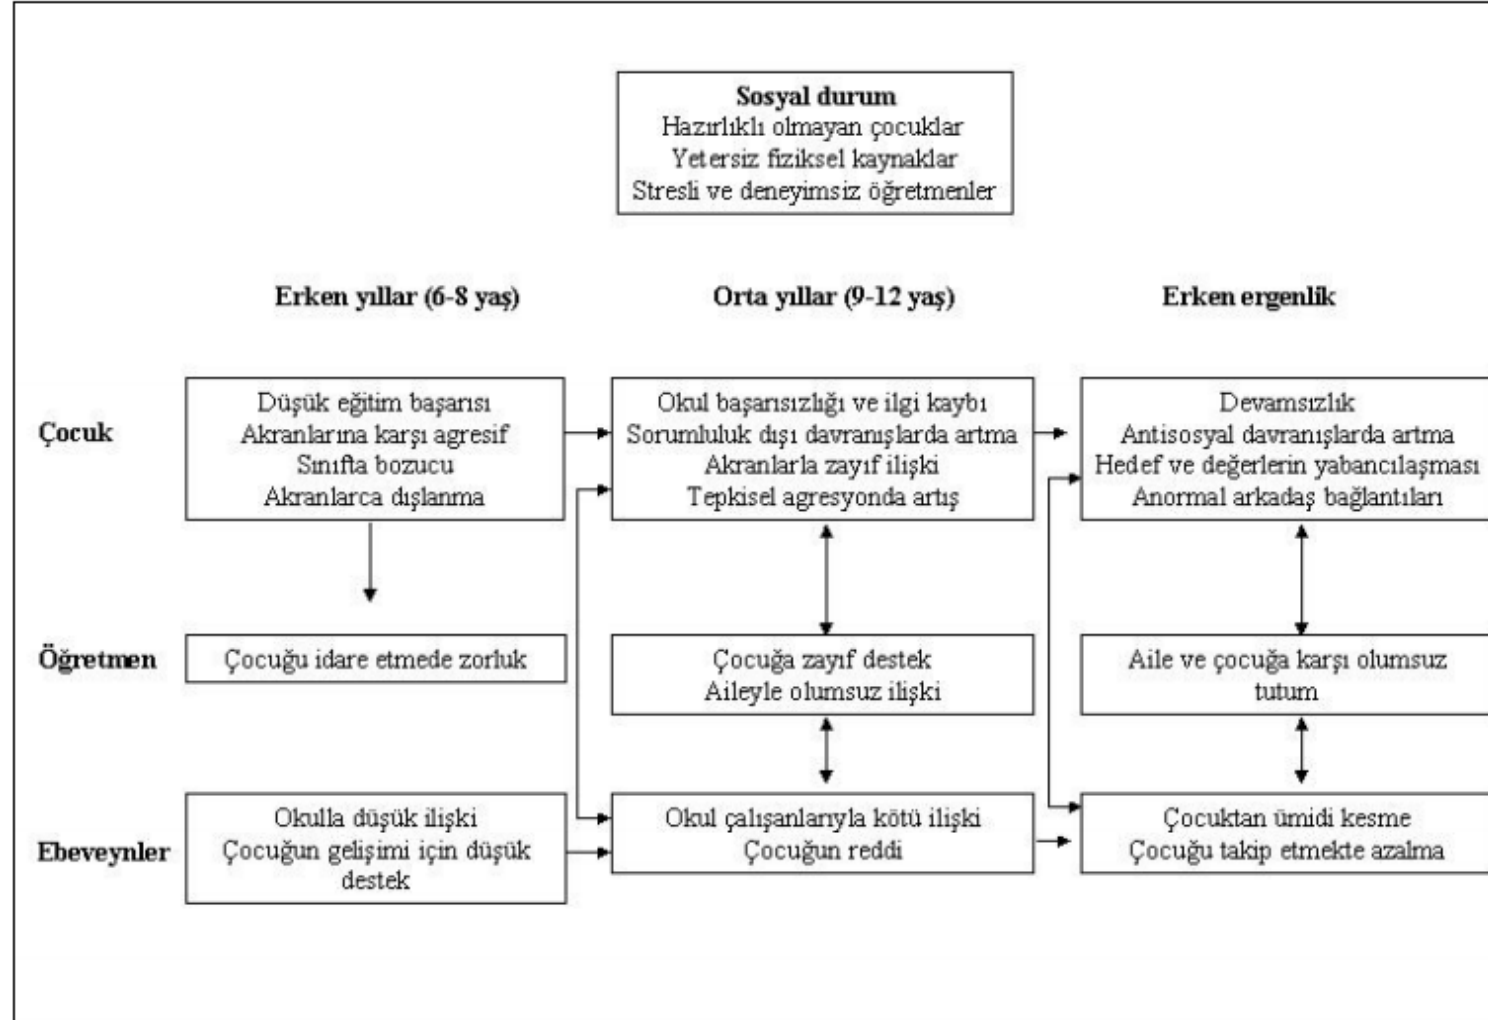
**Sosyal durum**
Hazırlıklı olmayan çocuklar
Yetersiz fiziksel kaynaklar
Stresli ve deneyimsiz öğretmenler

**Erken yıllar (6-8 yaş)**

**Orta yıllar (9-12 yaş)**

**Erken ergenlik**

**Çocuk**

Düşük eğitim başarısı
Akranlarına karşı agresif
Sınıfta bozucu
Akranlarca dışlanma

Okul başarısızlığı ve ilgi kaybı
Sorumluluk dışı davranışlarda artma
Akranlarla zayıf ilişki
Tepkisel agresyonda artış

Devamsızlık
Antisosyal davranışlarda artma
Hedef ve değerlerin yabancılaşması
Anormal arkadaş bağlantıları

**Öğretmen**

Çocuğu idare etmede zorluk

Çocuğa zayıf destek
Aileyle olumsuz ilişki

Aile ve çocuğa karşı olumsuz tutum

**Ebeveynler**

Okulla düşük ilişki
Çocuğun gelişimi için düşük destek

Okul çalışanlarıyla kötü ilişki
Çocuğun reddi

Çocuktan ümidi kesme
Çocuğu takip etmekte azalma